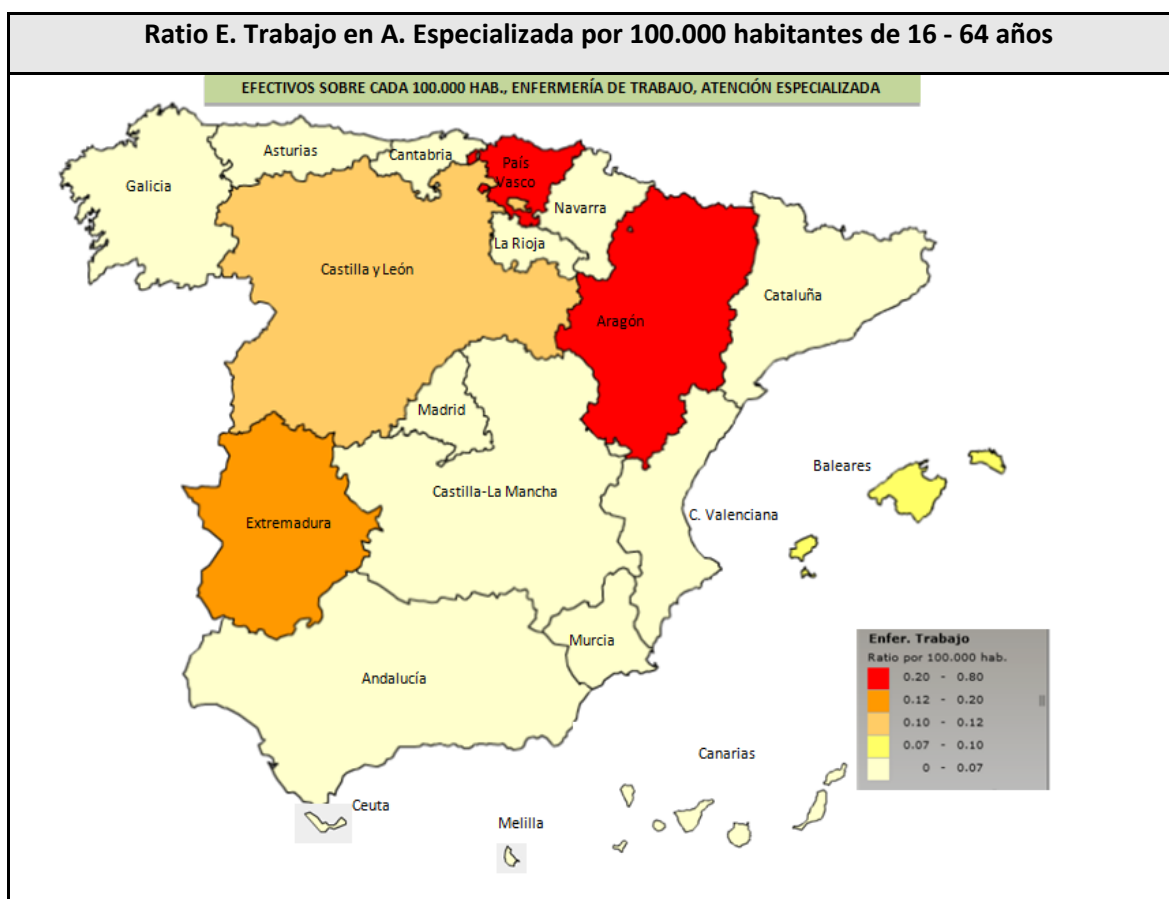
Ratio E. Trabajo en A. Especializada por 100.000 habitantes de 16 - 64 años

EFECTIVOS SOBRE CADA 100.000 HAB., ENFERMERÍA DE TRABAJO, ATENCIÓN ESPECIALIZADA

Galicia
Asturias
Cantabria
País Vasco
Navarra
La Rioja
Castilla y León
Aragón
Cataluña
Madrid
Baleares
Castilla-La Mancha
C. Valenciana
Extremadura
Murcia
Andalucía
Canarias
Ceuta
Melilla

Enfer. Trabajo
Ratio por 100.000 hab.
0.20 - 0.80
0.12 - 0.20
0.10 - 0.12
0.07 - 0.10
0 - 0.07